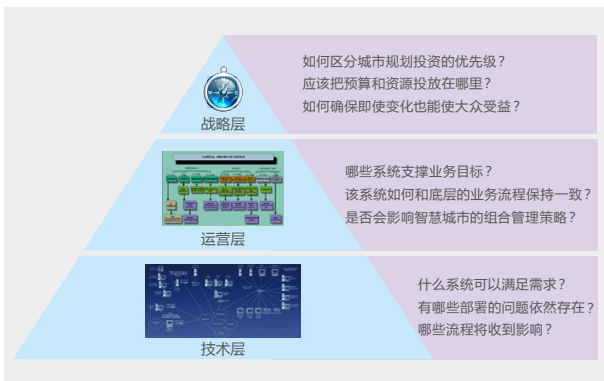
战略层

如何区分城市规划投资的优先级？
应该把预算和资源投放在哪里？
如何确保即使变化也能使大众受益？

运营层

哪些系统支撑业务目标？
该系统如何和底层的业务流程保持一致？
是否会影响智慧城市的组合管理策略？

技术层

什么系统可以满足需求？
有哪些部署的问题依然存在？
哪些流程将收到影响？